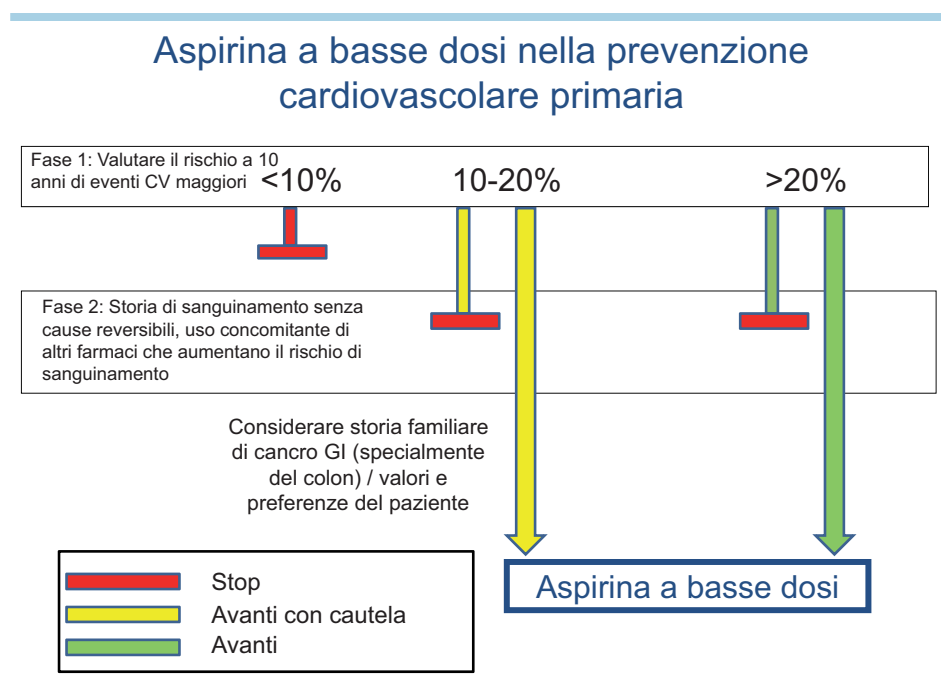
Aspirina a basse dosi nella prevenzione cardiovascolare primaria

Fase 1: Valutare il rischio a 10 anni di eventi CV maggiori

<10%

10-20%

>20%

Fase 2: Storia di sanguinamento senza cause reversibili, uso concomitante di altri farmaci che aumentano il rischio di sanguinamento

Considerare storia familiare di cancro GI (specialmente del colon) / valori e preferenze del paziente

Aspirina a basse dosi

Stop
Avanti con cautela
Avanti